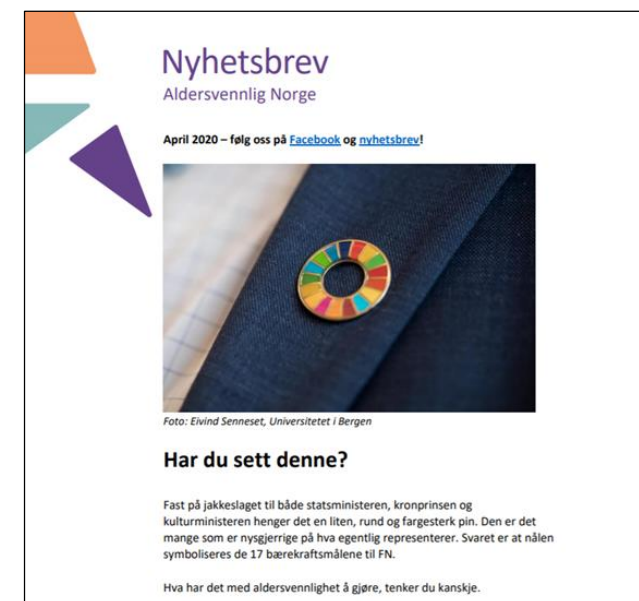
Nyhetsbrev
Aldersvennlig Norge

April 2020 – følg oss på Facebook og nyhetsbrev!

Foto: Eivind Senneset, Universitetet i Bergen

Har du sett denne?

Fast på jakkeslaget til både statsministeren, kronprinsen og kulturministeren henger det en liten, rund og fargesterk pin. Den er det mange som er nysgjerrige på hva egentlig representerer. Svaret er at nålen symboliseres de 17 bærekraftsmålene til FN.

Hva har det med aldersvennlighet å gjøre, tenker du kanskje.